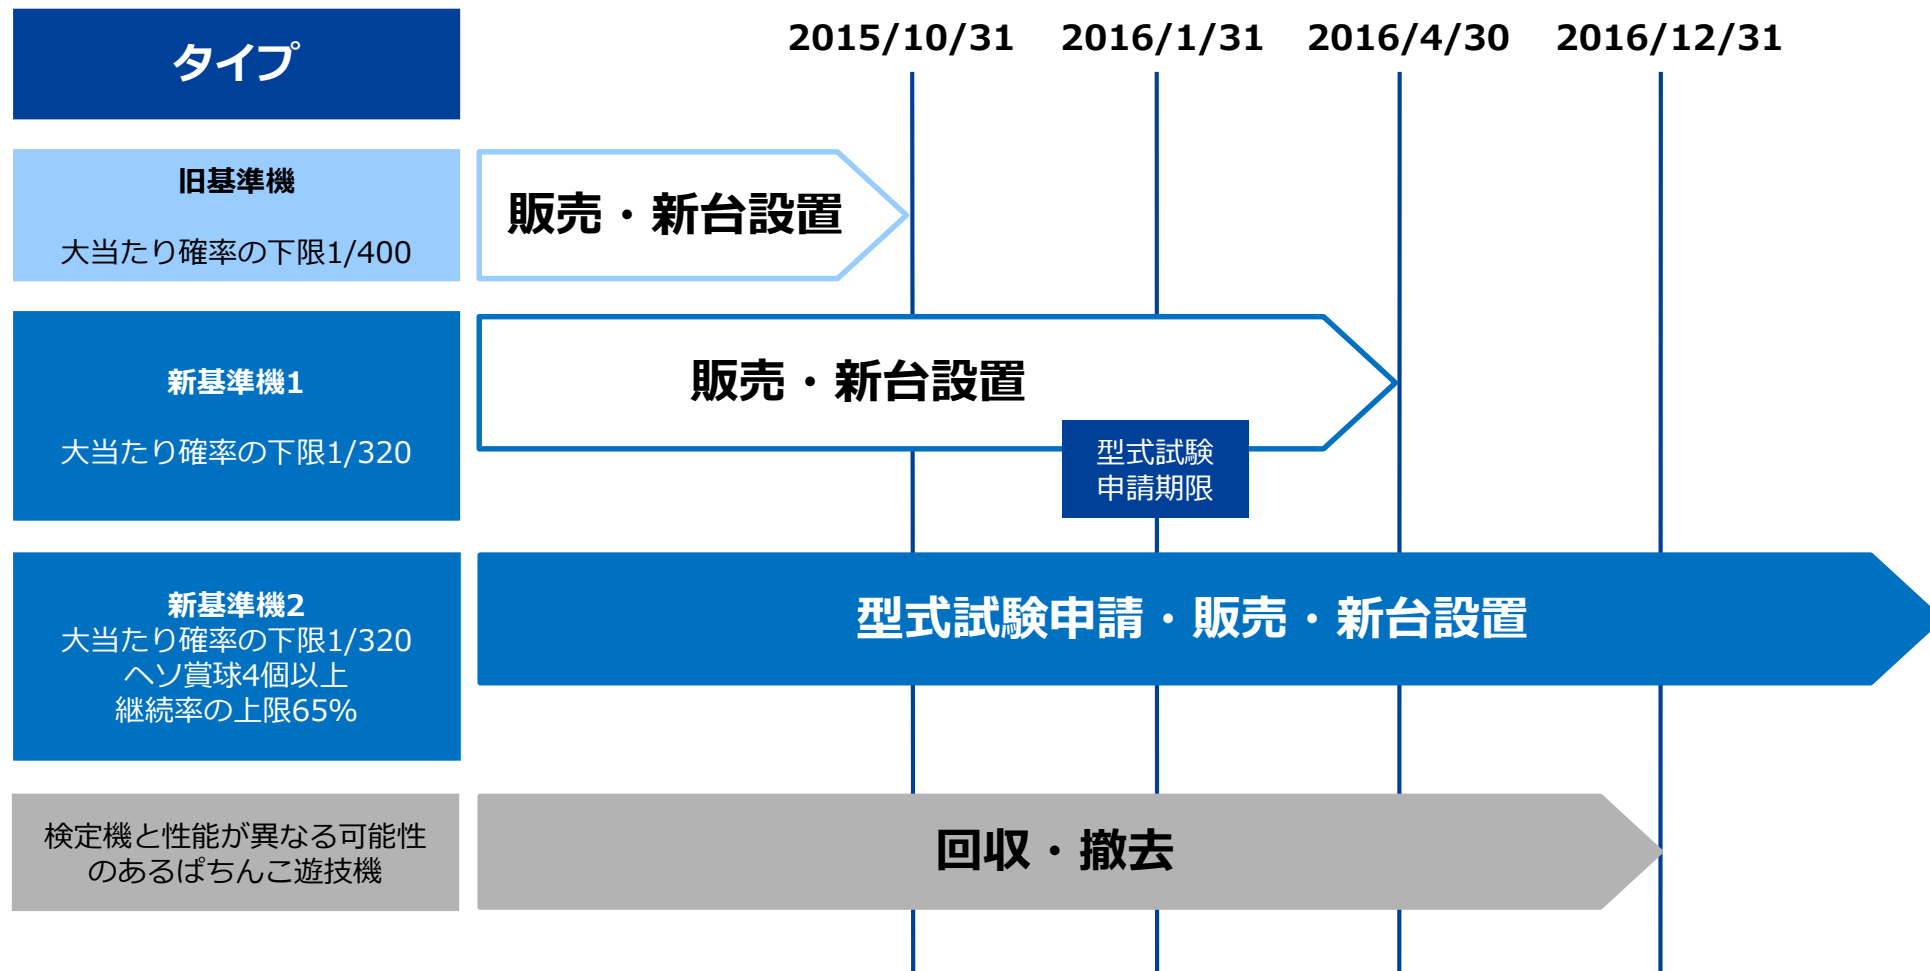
タイプ

2015/10/31 2016/1/31 2016/4/30 2016/12/31

旧基準機

大当たり確率の下限1/400

販売・新台設置

新基準機1

大当たり確率の下限1/320

販売・新台設置

型式試験
申請期限

新基準機2
大当たり確率の下限1/320
ヘソ賞球4個以上
継続率の上限65%

型式試験申請・販売・新台設置

検定機と性能が異なる可能性のあるぱちんこ遊技機

回収・撤去